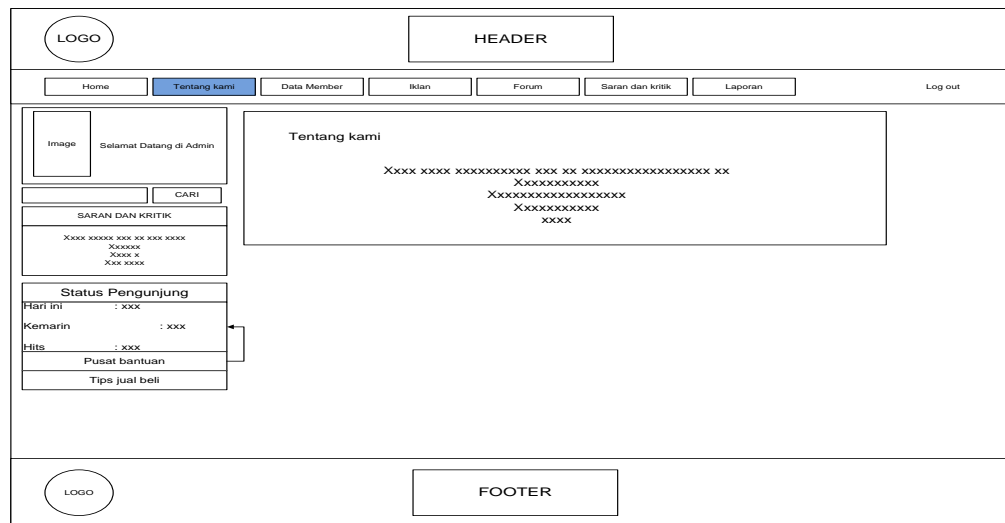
LOGO

HEADER

Home | Tentang kami | Data Member | Iklan | Forum | Saran dan kritik | Laporan | Log out

Image

Selamat Datang di Admin

CARI

SARAN DAN KRITIK

Xxxx xxxxx xxx xx xxx xxxx
Xxxxxx
Xxxx x
Xxx xxxx

Status Pengunjung
Hari ini : xxx
Kemarin : xxx
Hits : xxx
Pusat bantuan
Tips jual beli

Tentang kami

Xxxx xxxx xxxxxxxxxx xxx xx xxxxxxxxxxxxxxxx xx
Xxxxxxxxxx
Xxxxxxxxxxxxxxxx
Xxxxxxxxxx
xxxx

LOGO

FOOTER